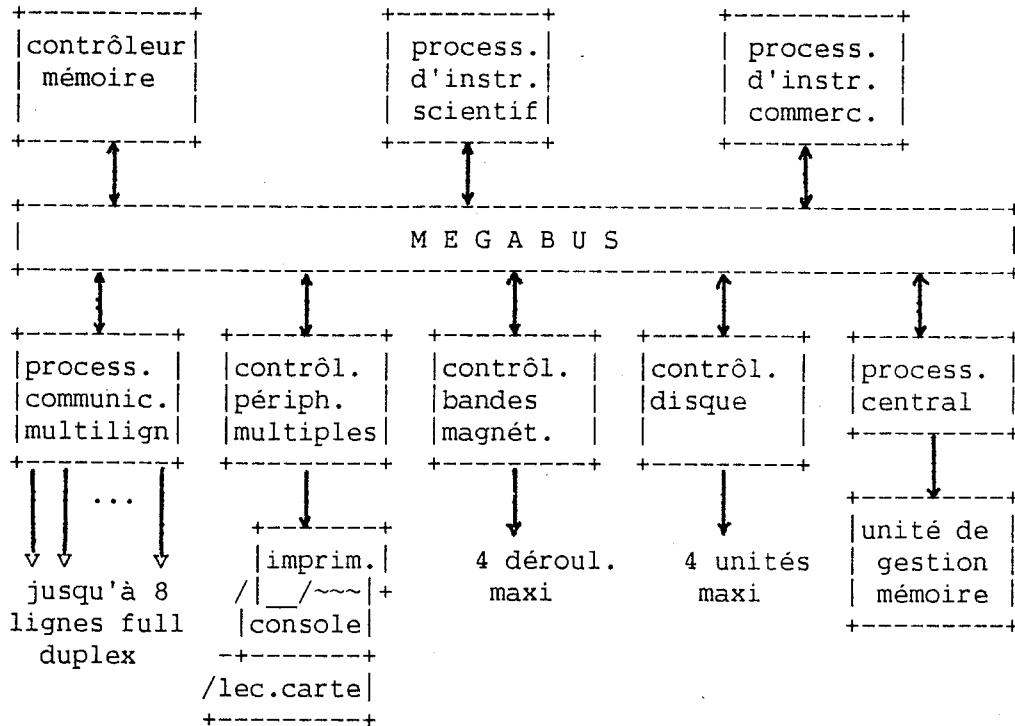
contrôleur mémoire

process. d'instr. scientif

process. d'instr. commerc.

M E G A B U S

process. communic. multilign

contrôl. périph. multiples

contrôl. bandes magnét.

contrôl. disque

process. central

...

jusqu'à 8 lignes full duplex

imprim.

console

lec.carte

4 déroul. maxi

4 unités maxi

unité de gestion mémoire